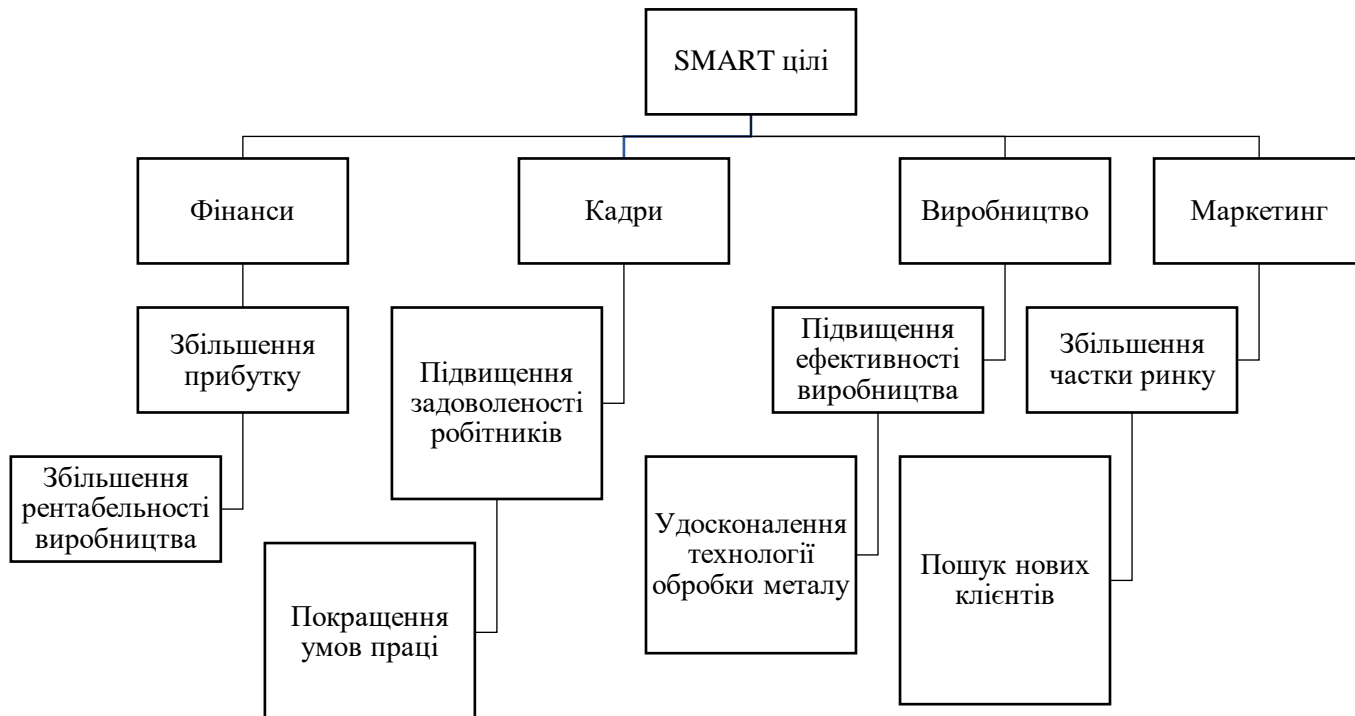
SMART цілі

Фінанси

Збільшення прибутку

Збільшення рентабельності виробництва

Кадри

Підвищення задоволеності робітників

Покращення умов праці

Виробництво

Підвищення ефективності виробництва

Удосконалення технології обробки металу

Маркетинг

Збільшення частки ринку

Пошук нових клієнтів